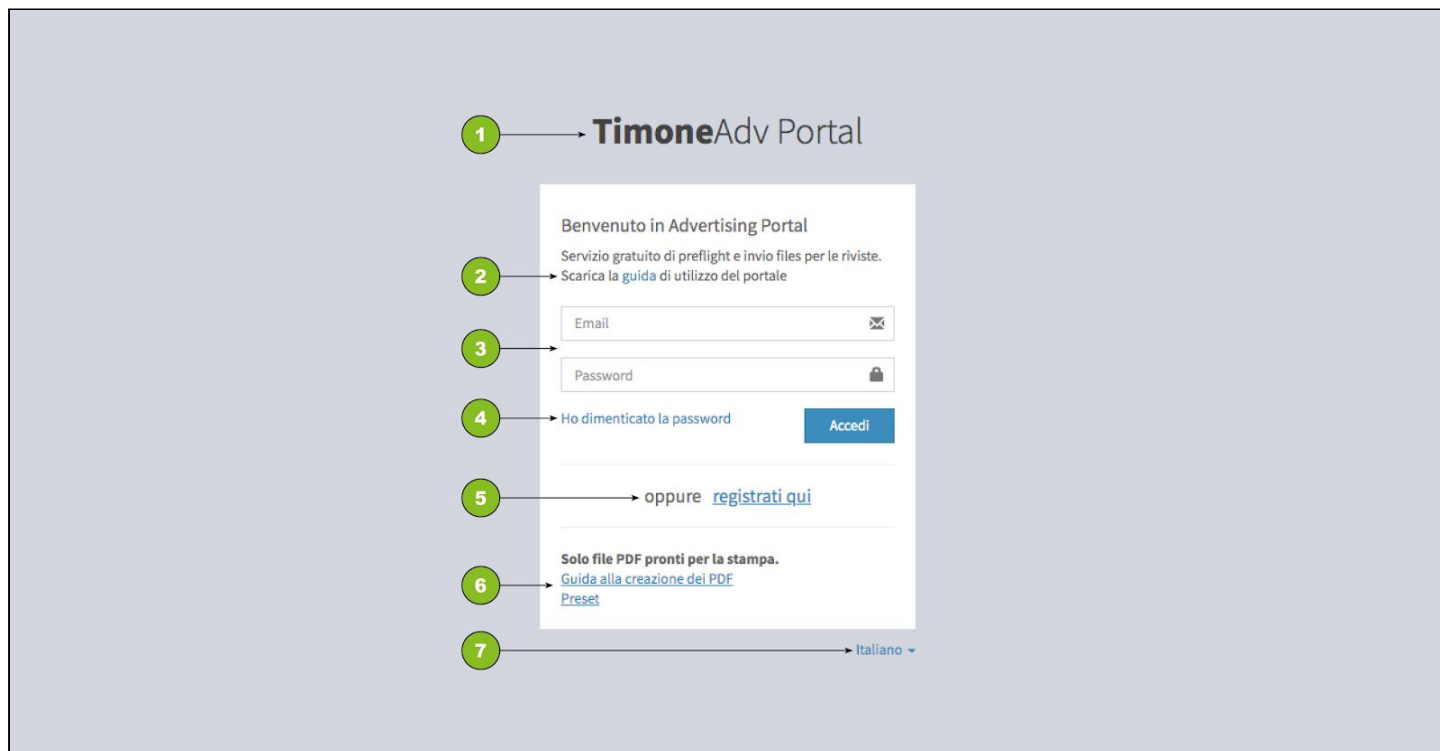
1

TimoneAdv Portal

Benvenuto in Advertising Portal

Servizio gratuito di preflight e invio files per le riviste.

2

Scarica la guida di utilizzo del portale

3

Email

Password

4

Ho dimenticato la password

Accedi

5

oppure registrati qui

Solo file PDF pronti per la stampa.

6

Guida alla creazione dei PDF

Preset

7

Italiano